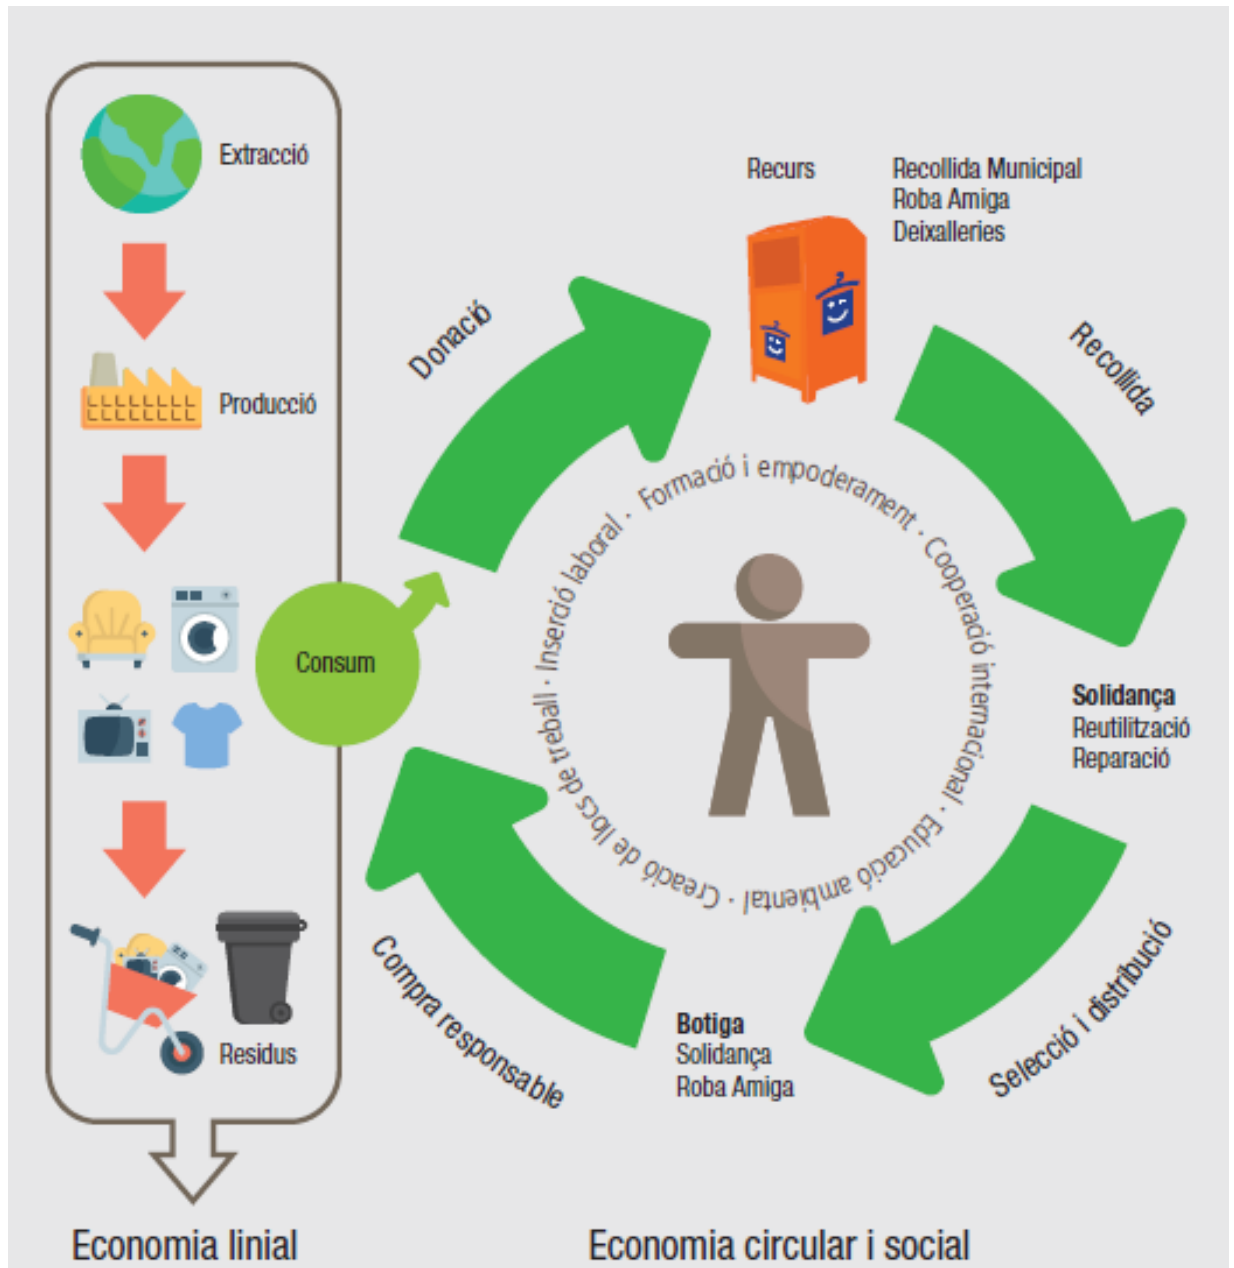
Extracció

Producció

Consum

Residus

Economia linial

Recurs

Recollida Municipal
Roba Amiga
Deixalleries

Donació

Recollida

Formació i empoderament · Cooperació internacional · Educació ambiental · Creació de llocs de treball · Inserció laboral ·

Solidança
Reutilització
Reparació

Selecció i distribució

Botiga
Solidança
Roba Amiga

Compra responsable

Economia circular i social